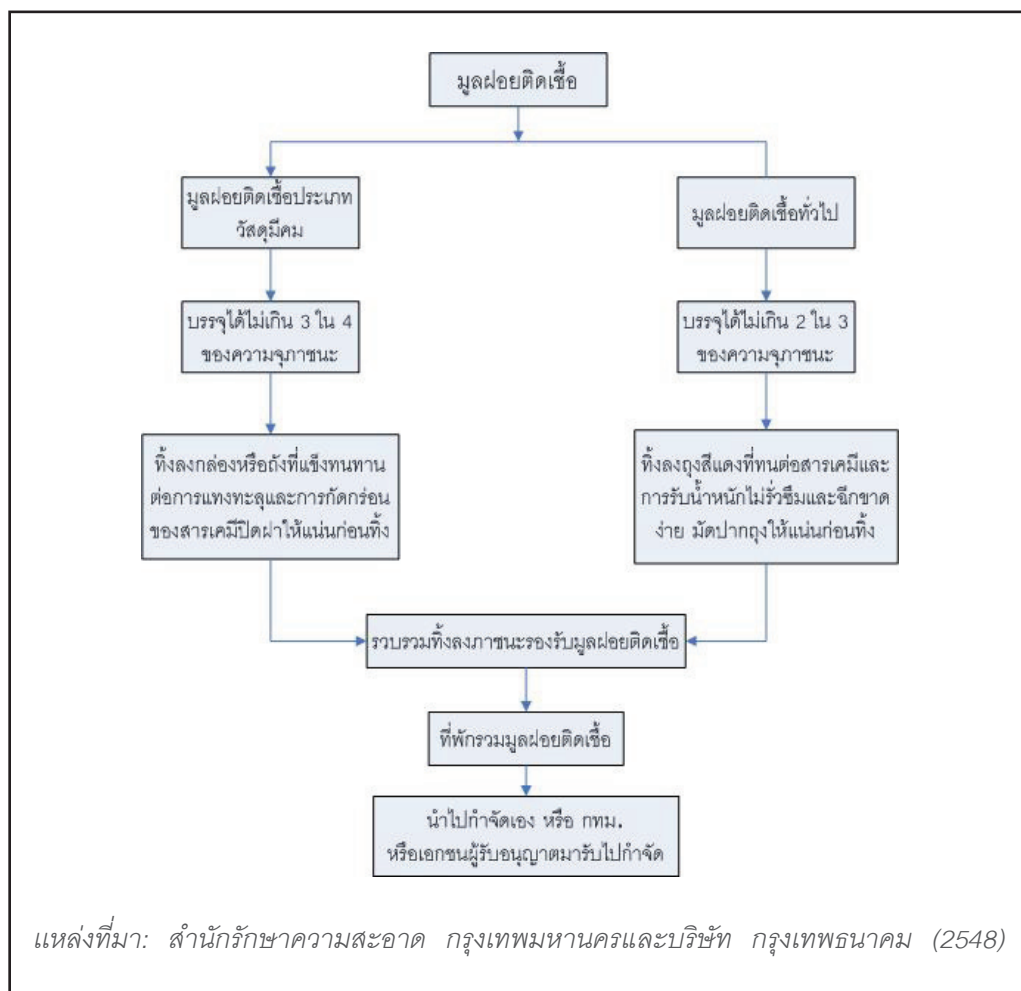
มูลฝอยติดเชื้อ

มูลฝอยติดเชื้อประเภทวัสดุมีคม

มูลฝอยติดเชื้อทั่วไป

บรรจุได้ไม่เกิน 3 ใน 4 ของความจุภาชนะ

บรรจุได้ไม่เกิน 2 ใน 3 ของความจุภาชนะ

ทิ้งลงกล่องหรือถังที่แข็งทนทานต่อการแทงทะลุและการกัดกร่อนของสารเคมีปิดฝาให้แน่นก่อนทิ้ง

ทิ้งลงถุงสีแดงที่ทนต่อสารเคมีและการรับน้ำหนักไม่รั่วซึมและฉีกขาดง่าย มัดปากถุงให้แน่นก่อนทิ้ง

รวบรวมทิ้งลงภาชนะรองรับมูลฝอยติดเชื้อ

ที่พักรวมมูลฝอยติดเชื้อ

นำไปกำจัดเอง หรือ กทม. หรือเอกชนผู้รับอนุญาตมารับไปกำจัด

แหล่งที่มา: สำนักรักษาความสะอาด กรุงเทพมหานครและบริษัท กรุงเทพธนาคม (2548)